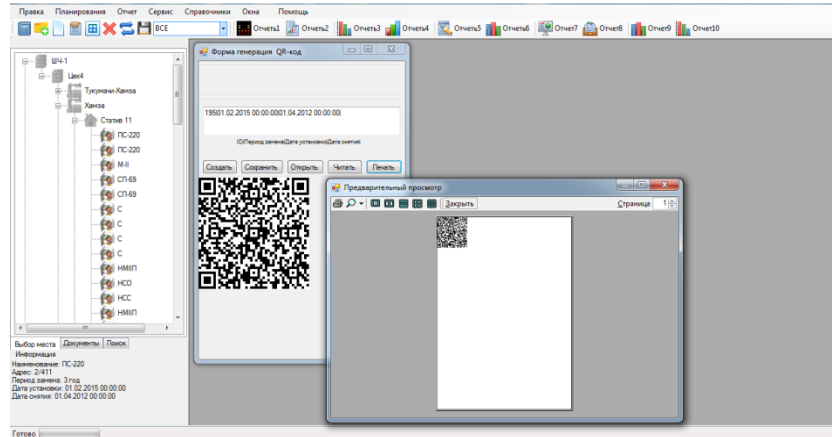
Правка Планирования Отчет Сервис Справочники Окна Помощь

ВСЕ

Отчет1 Отчет2 Отчет3 Отчет4 Отчет5 Отчет6 Отчет7 Отчет8 Отчет9 Отчет10

ШЧ-1
Цех4
Тукумачи-Хамза
Хамза
Статив 11
ПС-220
ПС-220
М-II
СП-69
СП-69
С
С
С
С
НМШ
НСО
НСС
НМШ

Выбор места Документы Поиск

Информация
Наименование: ПС-220
Адрес: 2/411
Период замена: 3 год
Дата установки: 01.02.2015 00:00:00
Дата снятия: 01.04.2012 00:00:00

Форма генерация QR-код

195|01.02.2015 00:00:00|01.04.2012 00:00:00|

ID|Период замена|Дата установки|Дата снятия|

Создать Сохранить Открыть Читать Печать

Предварительный просмотр

Закрыть

Страница 1

Готово